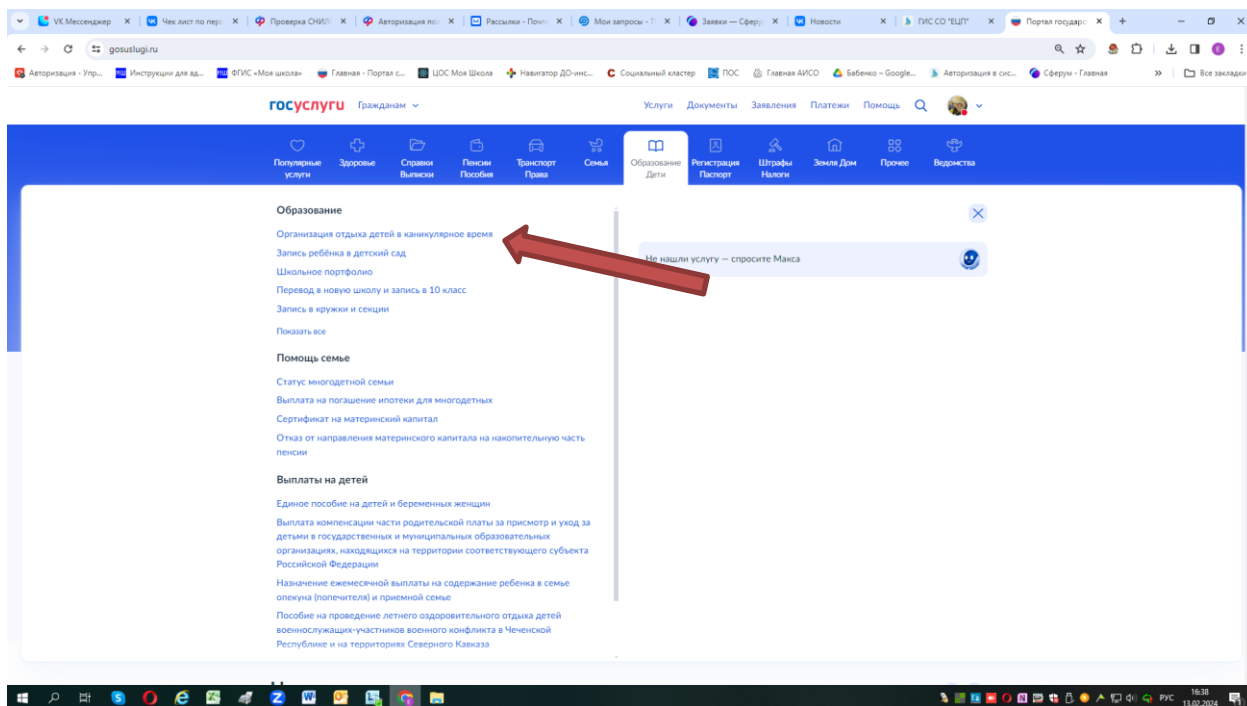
VK Мессенджер | Чек лист по пер | Проверка СНИЛ | Авторизация по | Рассылки - Почт | Мои запросы - Т | Заявки — Сферу | Новости | ГИС СО "ЕЦП" | Портал государс

gosuslugi.ru

Авторизация - Упр... | Инструкции для ад... | ФГИС «Моя школа» | Главная - Портал с... | ЦОС Моя Школа | Навигатор ДО-инс... | Социальный кластер | ПОС | Главная АИСО | Бабенко – Google... | Авторизация в сис... | Сферум - Главная | Все закладки

госуслуги Гражданам

Услуги Документы Заявления Платежи Помощь

Популярные услуги | Здоровье | Справки Выписки | Пенсии Пособия | Транспорт Права | Семья | Образование Дети | Регистрация Паспорт | Штрафы Налоги | Земля Дом | Прочее | Ведомства

Образование

Организация отдыха детей в каникулярное время
Запись ребёнка в детский сад
Школьное портфолио
Перевод в новую школу и запись в 10 класс
Запись в кружки и секции
Показать все

Помощь семье

Статус многодетной семьи
Выплата на погашение ипотеки для многодетных
Сертификат на материнский капитал
Отказ от направления материнского капитала на накопительную часть пенсии

Выплаты на детей

Единое пособие на детей и беременных женщин
Выплата компенсации части родительской платы за присмотр и уход за детьми в государственных и муниципальных образовательных организациях, находящихся на территории соответствующего субъекта Российской Федерации
Назначение ежемесячной выплаты на содержание ребенка в семье опекуна (попечителя) и приемной семье
Пособие на проведение летнего оздоровительного отдыха детей военнослужащих-участников военного конфликта в Чеченской Республике и на территориях Северного Кавказа

Не нашли услугу — спросите Макса

РУС 16:38 13.02.2024